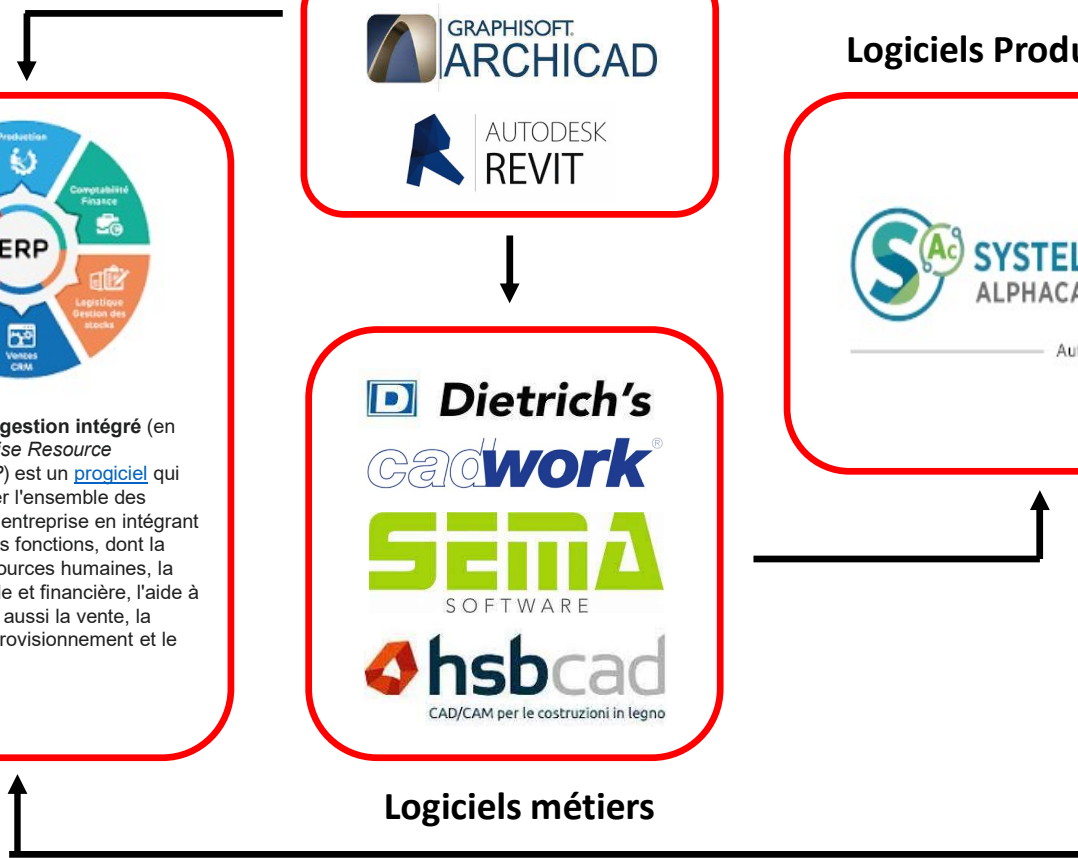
GRAPHISOFT.
ARCHICAD

AUTODESK
REVIT

Logiciels Produ

Production

Comptabilité Finance

ERP

Logistique Gestion des stocks

Ventes CRM

gestion intégré (en
ise Resource
P) est un progiciel qui
r l'ensemble des
entreprise en intégrant
s fonctions, dont la
ources humaines, la
e et financière, l'aide à
aussi la vente, la
rovisionnement et le

SYSTEL
ALPHACA

Au

Dietrich's

cadwork®

SEMA
SOFTWARE

hsbcad
CAD/CAM per le costruzioni in legno

Logiciels métiers